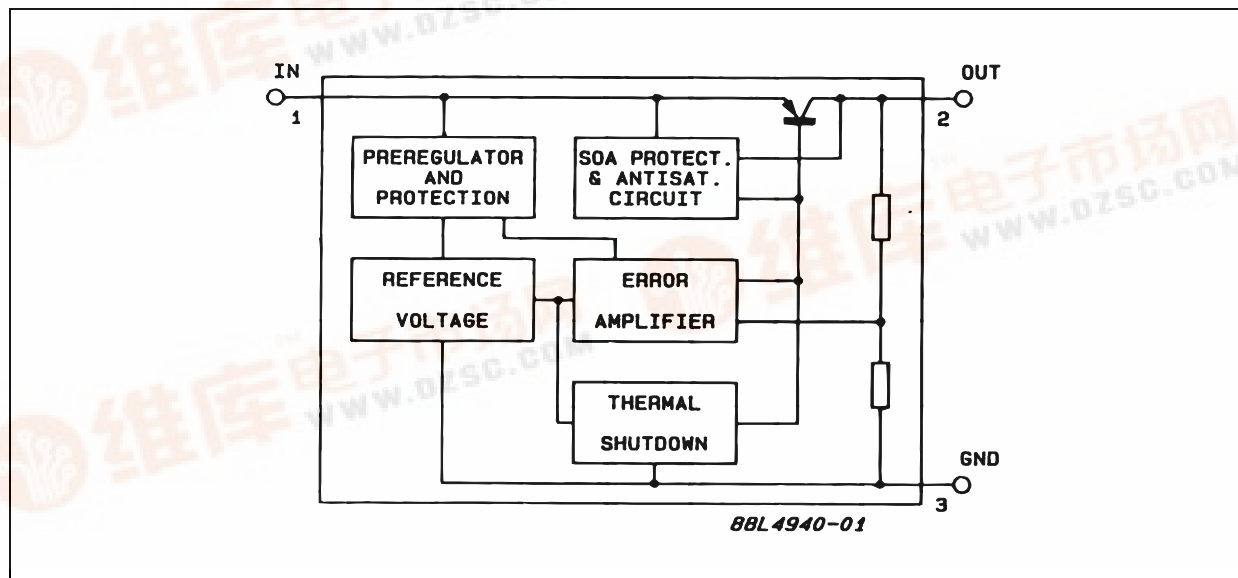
IN
1
OUT
2
PREREGULATOR AND PROTECTION
SOA PROTECT. & ANTISAT. CIRCUIT
REFERENCE VOLTAGE
ERROR AMPLIFIER
THERMAL SHUTDOWN
GND
3
88L4940-01
维库电子市场网 WWW.DZSC.COM
维库电子市场网 WWW.DZSC.COM
维库电子市场网 WWW.DZSC.COM